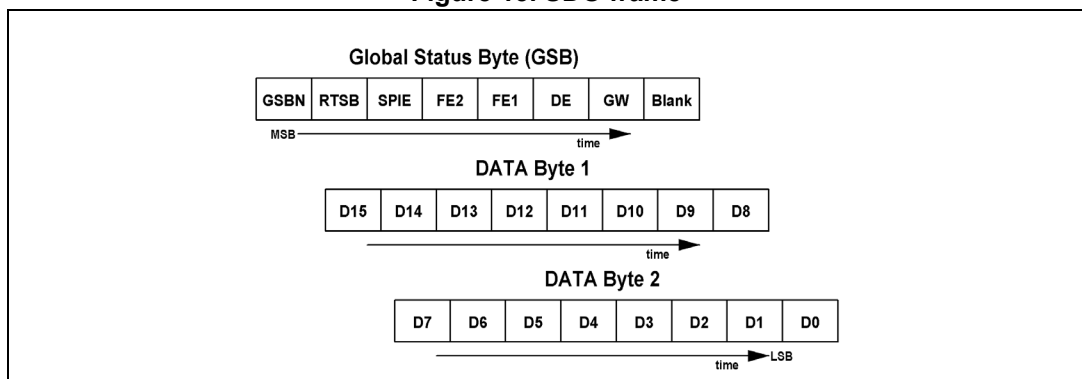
Figure 10. SDO frame

Global Status Byte (GSB)

| GSBN | RTSB | SPIE | FE2 | FE1 | DE | GW | Blank |
|---|---|---|---|---|---|---|---|

MSB

time

DATA Byte 1

| D15 | D14 | D13 | D12 | D11 | D10 | D9 | D8 |
|---|---|---|---|---|---|---|---|

time

DATA Byte 2

| D7 | D6 | D5 | D4 | D3 | D2 | D1 | D0 |
|---|---|---|---|---|---|---|---|

time

LSB